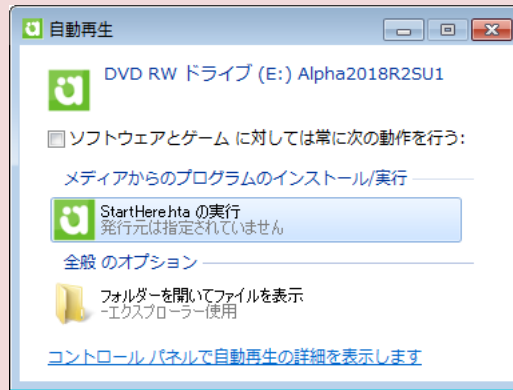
自動再生

DVD RW ドライブ (E:) Alpha2018R2SU1

ソフトウェアとゲーム に対しては常に次の動作を行う:

メディアからのプログラムのインストール/実行

StartHere.hta の実行
発行元は指定されていません

全般 のオプション

フォルダーを開いてファイルを表示
ーエクスプローラー使用

コントロール パネルで自動再生の詳細を表示します